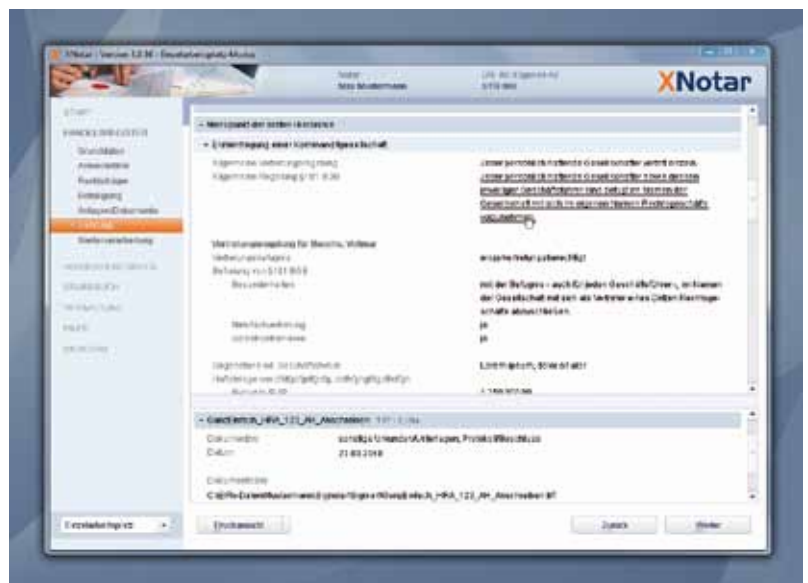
XNotar

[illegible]

XNotar

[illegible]

Grunddaten
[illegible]
Eintragung
Anlagen/Dokumente
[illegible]

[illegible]

Eintragung einer Kommanditgesellschaft

Jeder persönlich haftende Gesellschafter vertritt einzeln.

Vertretungsberechtigung für Bensche, Volkmar

ja

ja

Dokumentart: sonstige Urkunden/Mitteilungen, Protokoll/Beschluss

Datum: 21.03.2018

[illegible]

Druckansicht

Zurück

Weiter